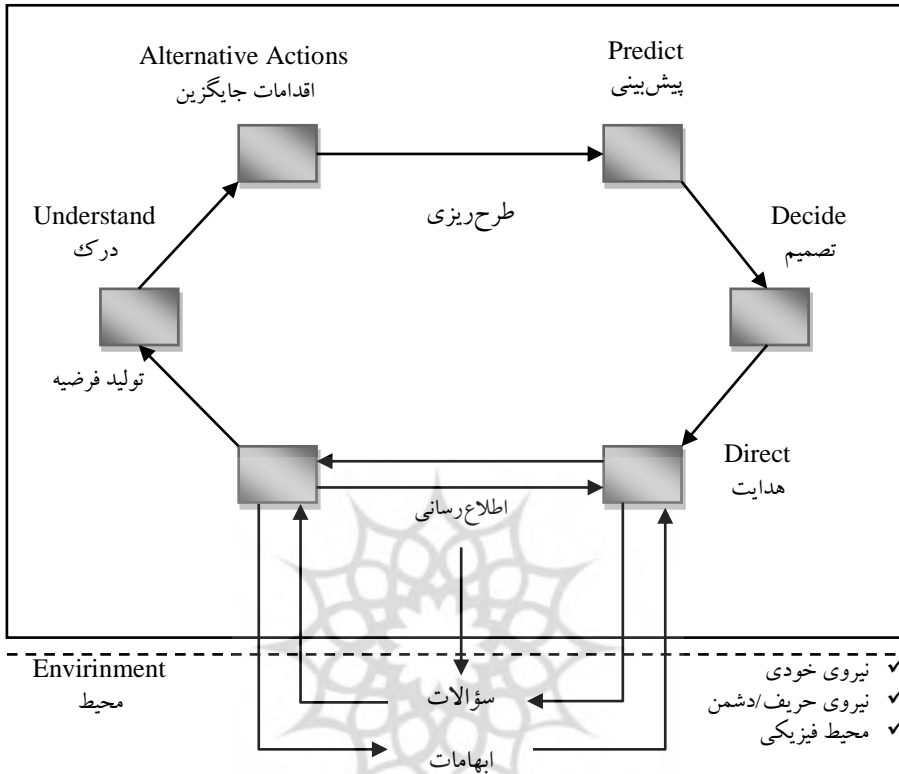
Alternative Actions
اقدامات جایگزین

Predict
پیش‌بینی

طرح‌ریزی

Understand
درک

Decide
تصمیم

تولید فرضیه

Direct
هدایت

اطلاع‌رسانی

Envirinment
محیط

سؤالات

ابهامات

✓ نیروی خودی
✓ نیروی حریف/دشمن
✓ محیط فیزیکی